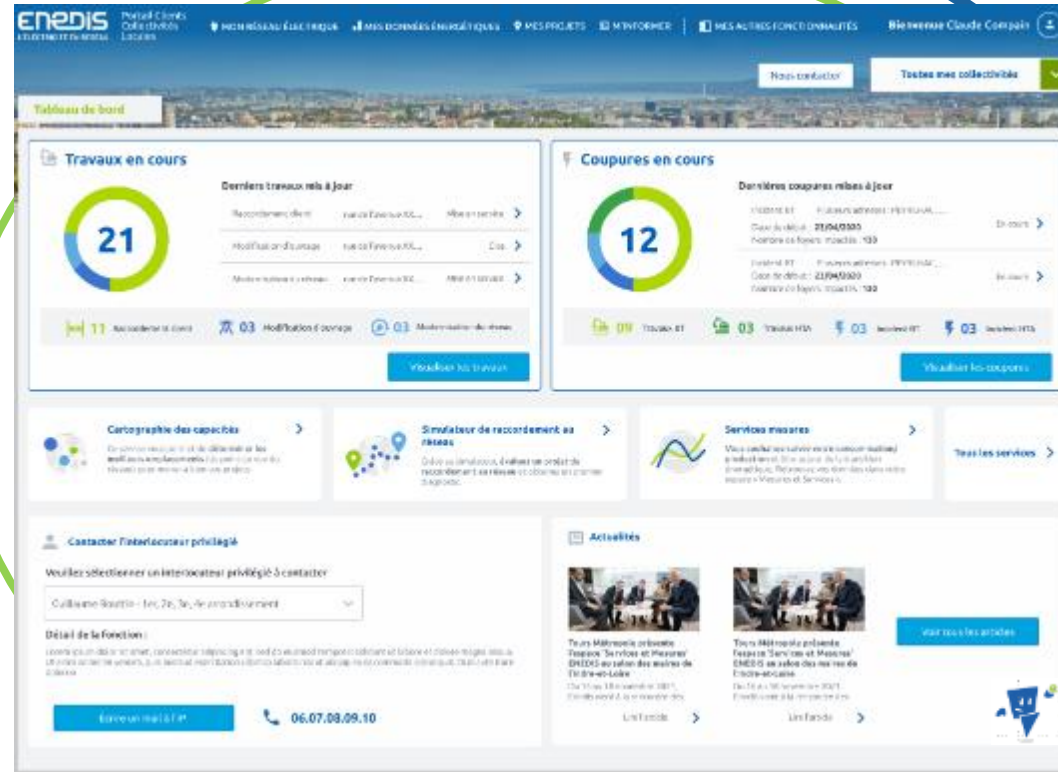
ENEDIS L'ÉLECTRICITÉ EN RÉSEAU Portail Clients Collectivités Locales

MON RÉSEAU ÉLECTRIQUE MES DONNÉES ÉNERGÉTIQUES MES PROJETS M'INFORMER MES AUTRES FONCTIONNALITÉS Bienvenue Claude Compain

Nous contacter Toutes mes collectivités

Tableau de bord

Travaux en cours

21

Derniers travaux mis à jour

Raccordement client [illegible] Mise en service

Modification d'ouvrage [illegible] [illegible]

Modernisation du réseau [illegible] Mise en service

11 Raccordement client 03 Modification d'ouvrage 03 Modernisation du réseau

Visualiser les travaux

Coupures en cours

12

Dernières coupures mises à jour

Incident BT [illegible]
Date de début : 23/04/2020
Nombre de foyers impactés : 100
En cours

Incident BT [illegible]
Date de début : 23/04/2020
Nombre de foyers impactés : 100
En cours

09 Travaux BT 03 Travaux HTA 03 Incident BT 03 Incident HTA

Visualiser les coupures

Cartographie des capacités
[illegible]

Simulateur de raccordement au réseau
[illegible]

Services mesures
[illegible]

Tous les services

Contacter l'interlocuteur privilégié

Veuillez sélectionner un interlocuteur privilégié à contacter

Guillaume Bouttin - 1er, 2e, 3e, 4e arrondissement

Détail de la Fonction :
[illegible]

Écrire un mail à l'IP

06.07.08.09.10

Actualités

Tours Métropole présente l'espace 'Services et Mesures' ENEDIS au salon des maires de l'Indre-et-Loire
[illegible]
Lire l'article

Tours Métropole présente l'espace 'Services et Mesures' ENEDIS au salon des maires de l'Indre-et-Loire
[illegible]
Lire l'article

Voir tous les articles